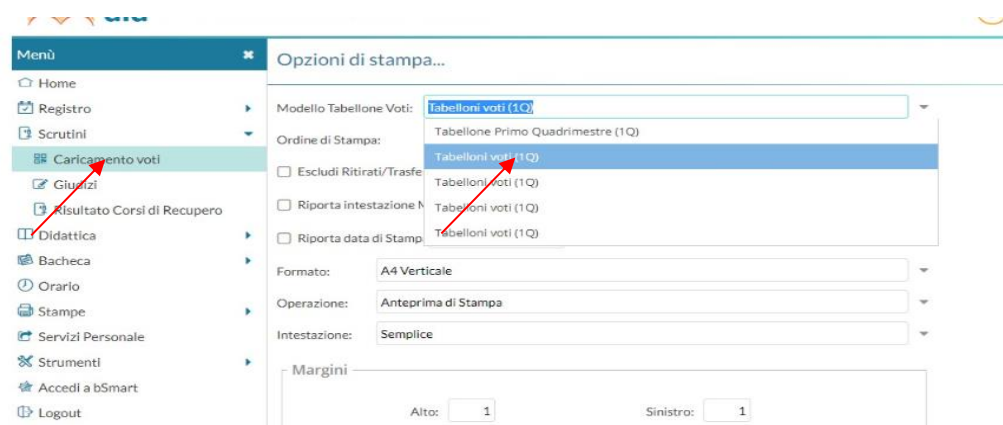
Menù

Home
Registro
Scrutini
Caricamento voti
Giudizi
Risultato Corsi di Recupero
Didattica
Bacheca
Orario
Stampe
Servizi Personale
Strumenti
Accedi a bSmart
Logout

Opzioni di stampa...

Modello Tabellone Voti: Tabelloni voti (1Q)
Ordine di Stampa:
Escludi Ritirati/Trasfe
Riporta intestazione N
Riporta data di Stamp

Tabellone Primo Quadrimestre (1Q)
Tabelloni voti (1Q)
Tabelloni voti (1Q)
Tabelloni voti (1Q)
Tabelloni voti (1Q)

Formato: A4 Verticale
Operazione: Anteprima di Stampa
Intestazione: Semplice

Margini
Alto: 1
Sinistro: 1